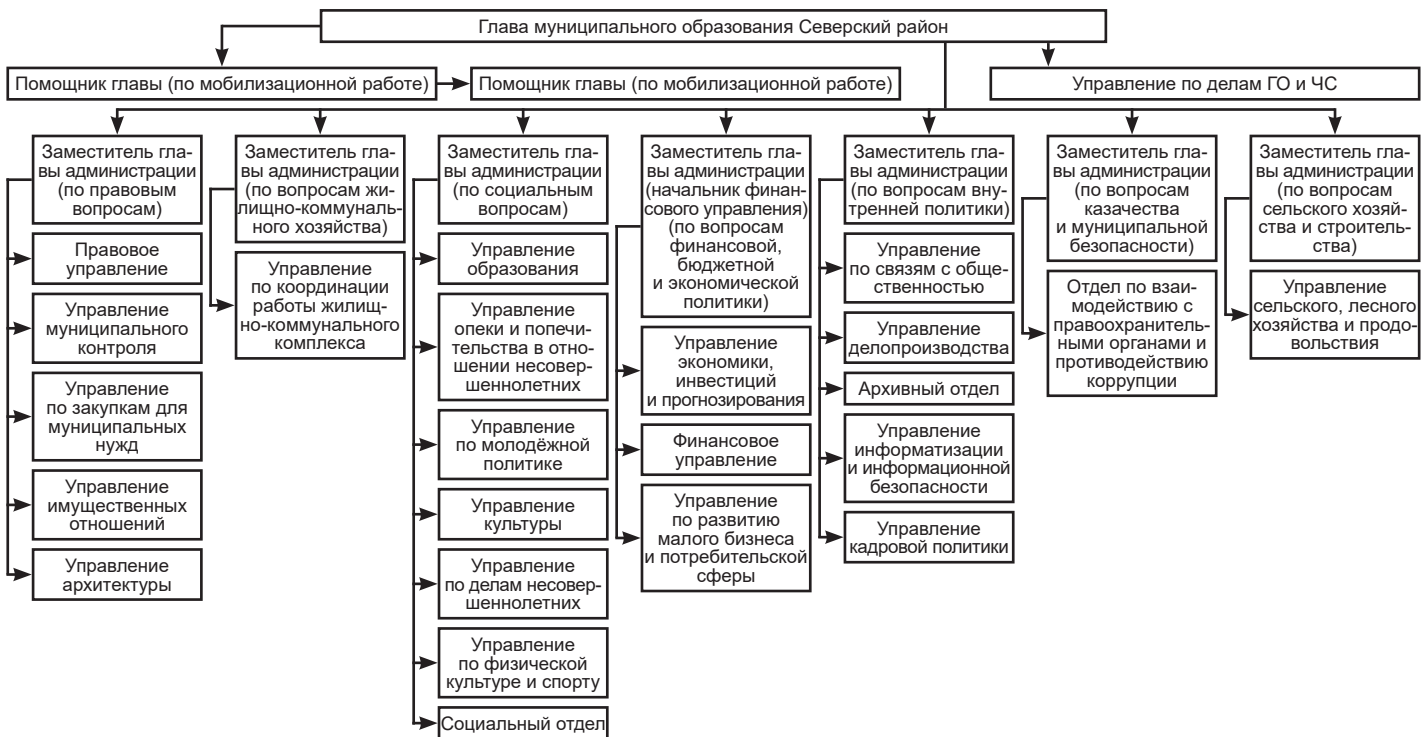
Глава муниципального образования Северский район

Помощник главы (по мобилизационной работе)

Помощник главы (по мобилизационной работе)

Управление по делам ГО и ЧС

Заместитель главы администрации (по правовым вопросам)

Правовое управление

Управление муниципального контроля

Управление по закупкам для муниципальных нужд

Управление имущественных отношений

Управление архитектуры

Заместитель главы администрации (по вопросам жилищно-коммунального хозяйства)

Управление по координации работы жилищно-коммунального комплекса

Заместитель главы администрации (по социальным вопросам)

Управление образования

Управление опеки и попечительства в отношении несовершеннолетних

Управление по молодёжной политике

Управление культуры

Управление по делам несовершеннолетних

Управление по физической культуре и спорту

Социальный отдел

Заместитель главы администрации (начальник финансового управления) (по вопросам финансовой, бюджетной и экономической политики)

Управление экономики, инвестиций и прогнозирования

Финансовое управление

Управление по развитию малого бизнеса и потребительской сферы

Заместитель главы администрации (по вопросам внутренней политики)

Управление по связям с общественностью

Управление делопроизводства

Архивный отдел

Управление информатизации и информационной безопасности

Управление кадровой политики

Заместитель главы администрации (по вопросам казачества и муниципальной безопасности)

Отдел по взаимодействию с правоохранительными органами и противодействию коррупции

Заместитель главы администрации (по вопросам сельского хозяйства и строительства)

Управление сельского, лесного хозяйства и продовольствия